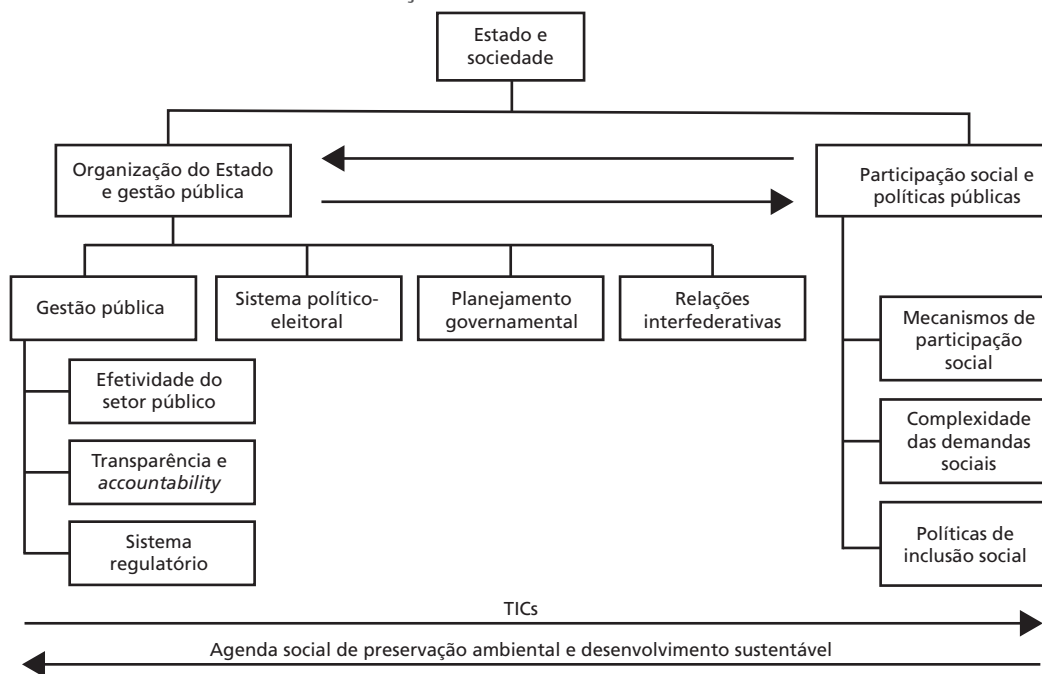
Estado e sociedade

Organização do Estado e gestão pública

Participação social e políticas públicas

Gestão pública

Sistema político-eleitoral

Planejamento governamental

Relações interfederativas

Efetividade do setor público

Transparência e *accountability*

Sistema regulatório

Mecanismos de participação social

Complexidade das demandas sociais

Políticas de inclusão social

TICs

Agenda social de preservação ambiental e desenvolvimento sustentável